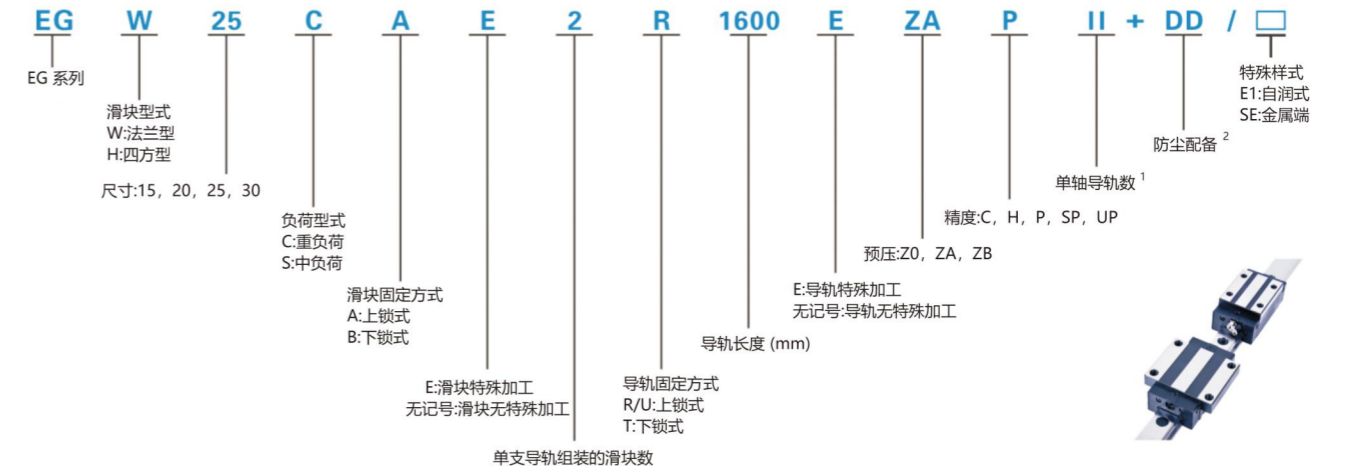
EG W 25 C A E 2 R 1600 E ZA P II + DD / □

EG 系列

滑块型式
W:法兰型
H:四方型

尺寸:15，20，25，30

负荷型式
C:重负荷
S:中负荷

滑块固定方式
A:上锁式
B:下锁式

E:滑块特殊加工
无记号:滑块无特殊加工

单支导轨组装的滑块数

导轨固定方式
R/U:上锁式
T:下锁式

导轨长度 (mm)

E:导轨特殊加工
无记号:导轨无特殊加工

预压:Z0，ZA，ZB

精度:C，H，P，SP，UP

单轴导轨数 $^1$

防尘配备 $^2$

特殊样式
E1:自润式
SE:金属端